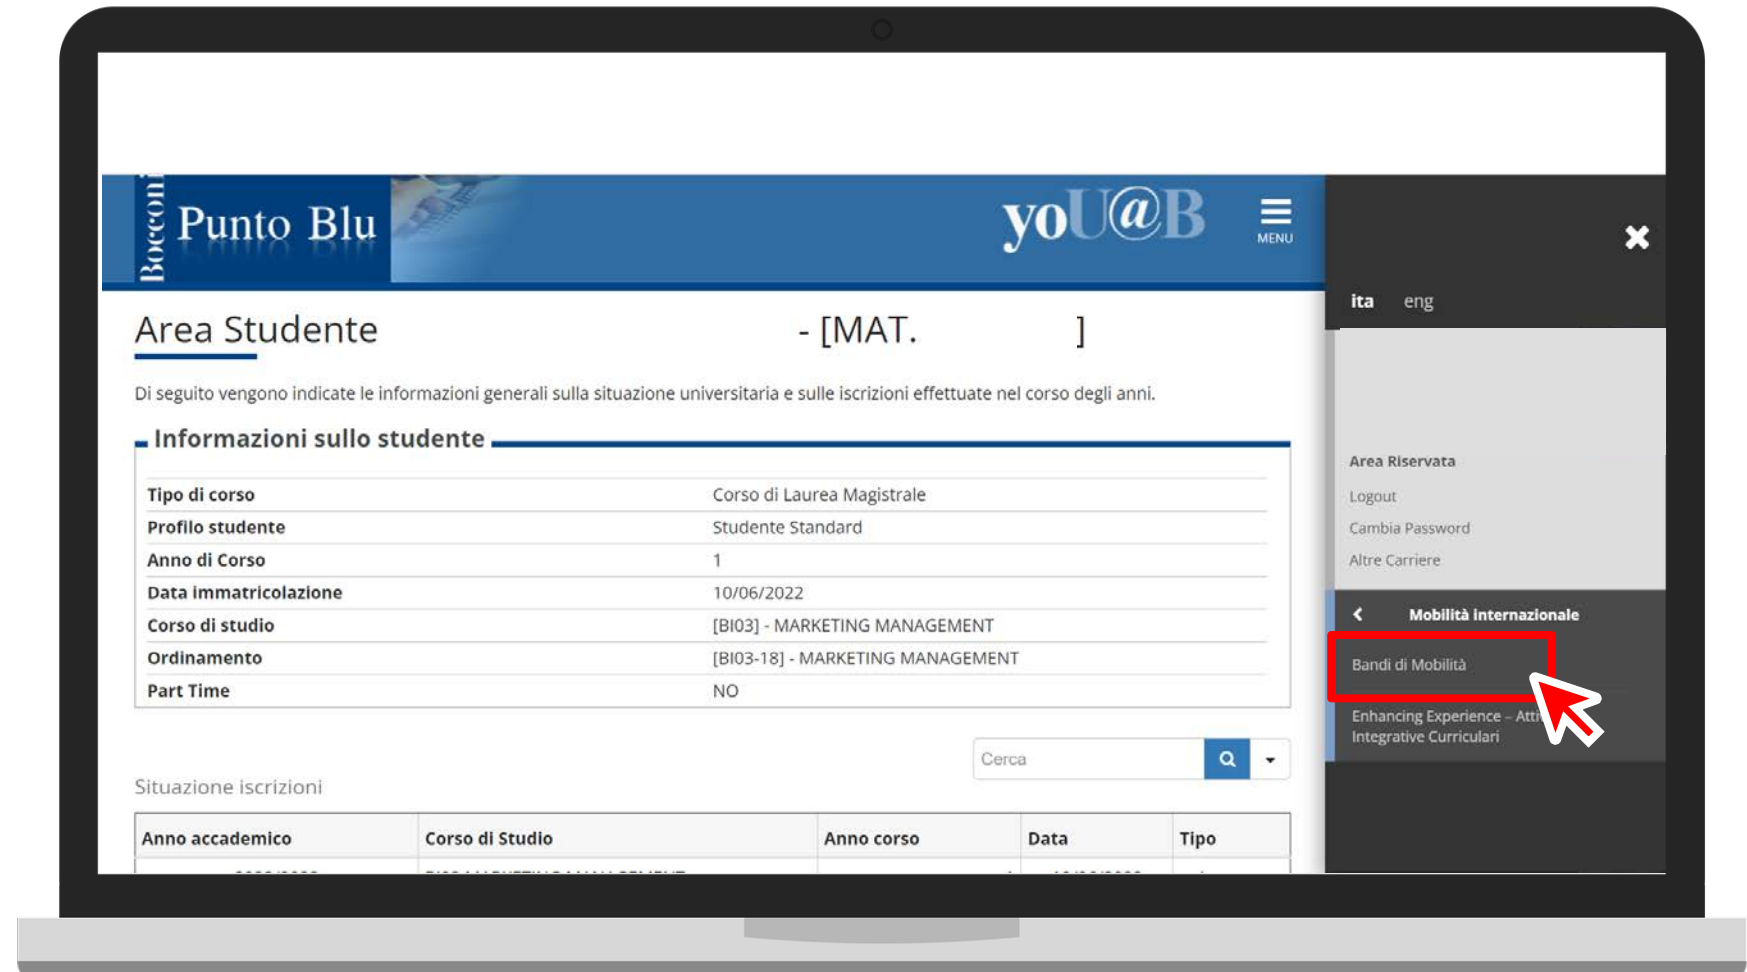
Bocconi Punto Blu

yoU@B

MENU

Area Studente - [MAT. ]

Di seguito vengono indicate le informazioni generali sulla situazione universitaria e sulle iscrizioni effettuate nel corso degli anni.

Informazioni sullo studente

| | |
|---|---|
| Tipo di corso | Corso di Laurea Magistrale |
| Profilo studente | Studente Standard |
| Anno di Corso | 1 |
| Data immatricolazione | 10/06/2022 |
| Corso di studio | [BI03] - MARKETING MANAGEMENT |
| Ordinamento | [BI03-18] - MARKETING MANAGEMENT |
| Part Time | NO |

Cerca

Situazione iscrizioni

| Anno accademico | Corso di Studio | Anno corso | Data | Tipo |
|---|---|---|---|---|
| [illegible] | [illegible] | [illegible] | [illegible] | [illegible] |

ita eng

Area Riservata

Logout

Cambia Password

Altre Carriere

Mobilità internazionale

Bandi di Mobilità

Enhancing Experience – Attı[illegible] Integrative Curriculari